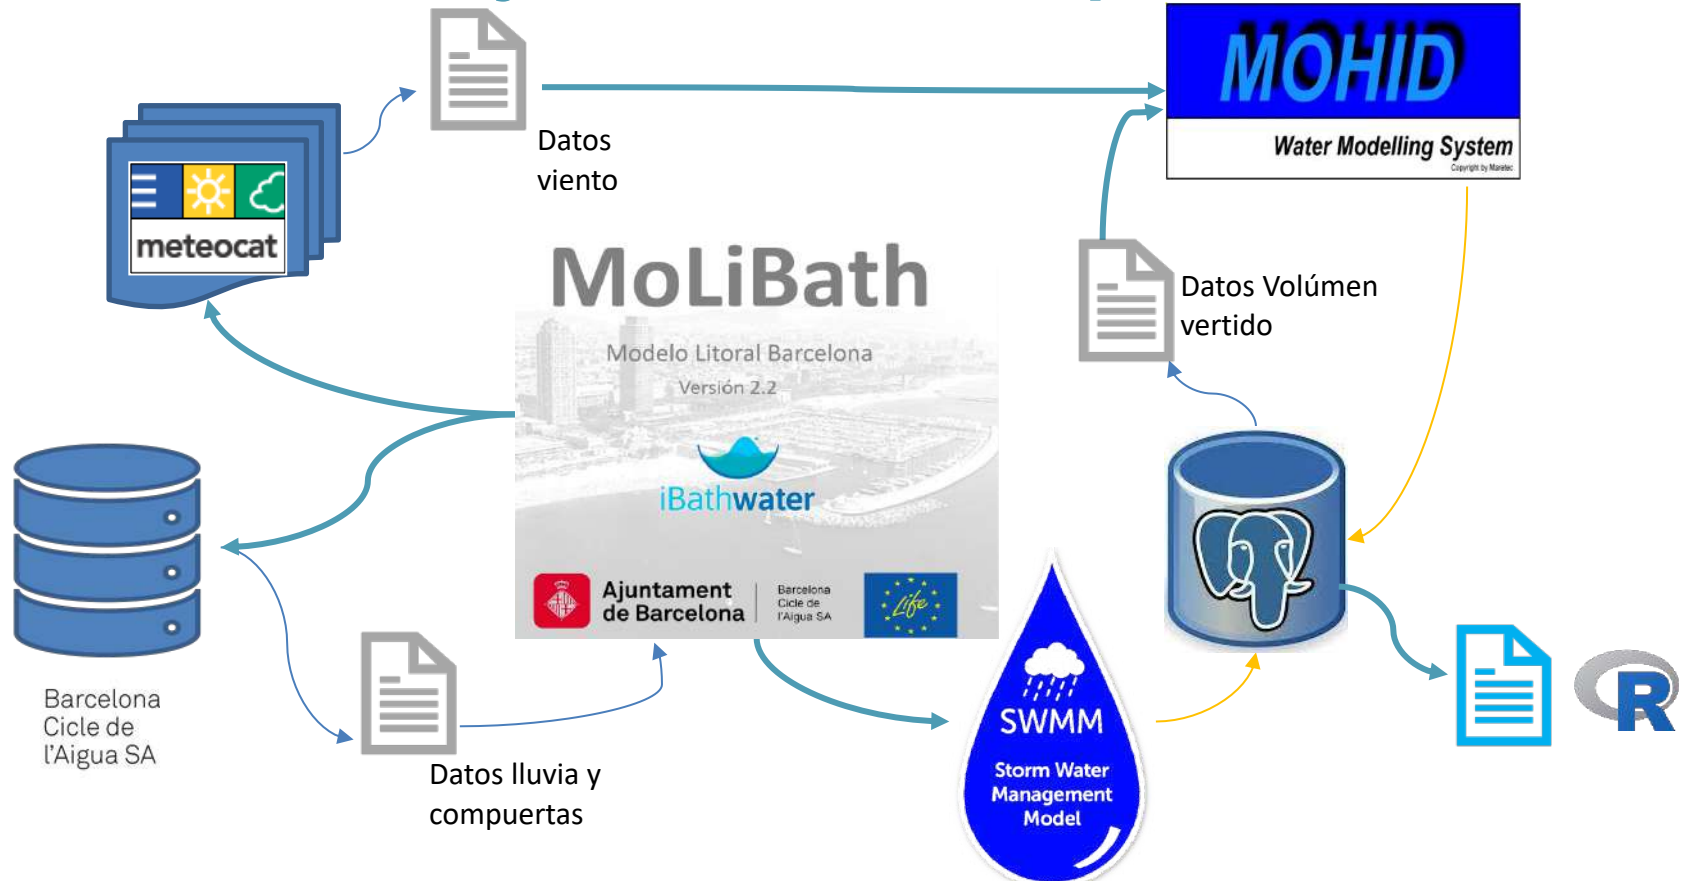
MOHID

Water Modelling System

Copyright by Maretec

Datos viento

meteocat

MoLiBath

Modelo Litoral Barcelona

Versión 2.2

iBathwater

Ajuntament de Barcelona

Barcelona Cicle de l'Aigua SA

Life

Datos Volúmen vertido

Barcelona Cicle de l'Aigua SA

Datos lluvia y compuertas

SWMM

Storm Water Management Model

R